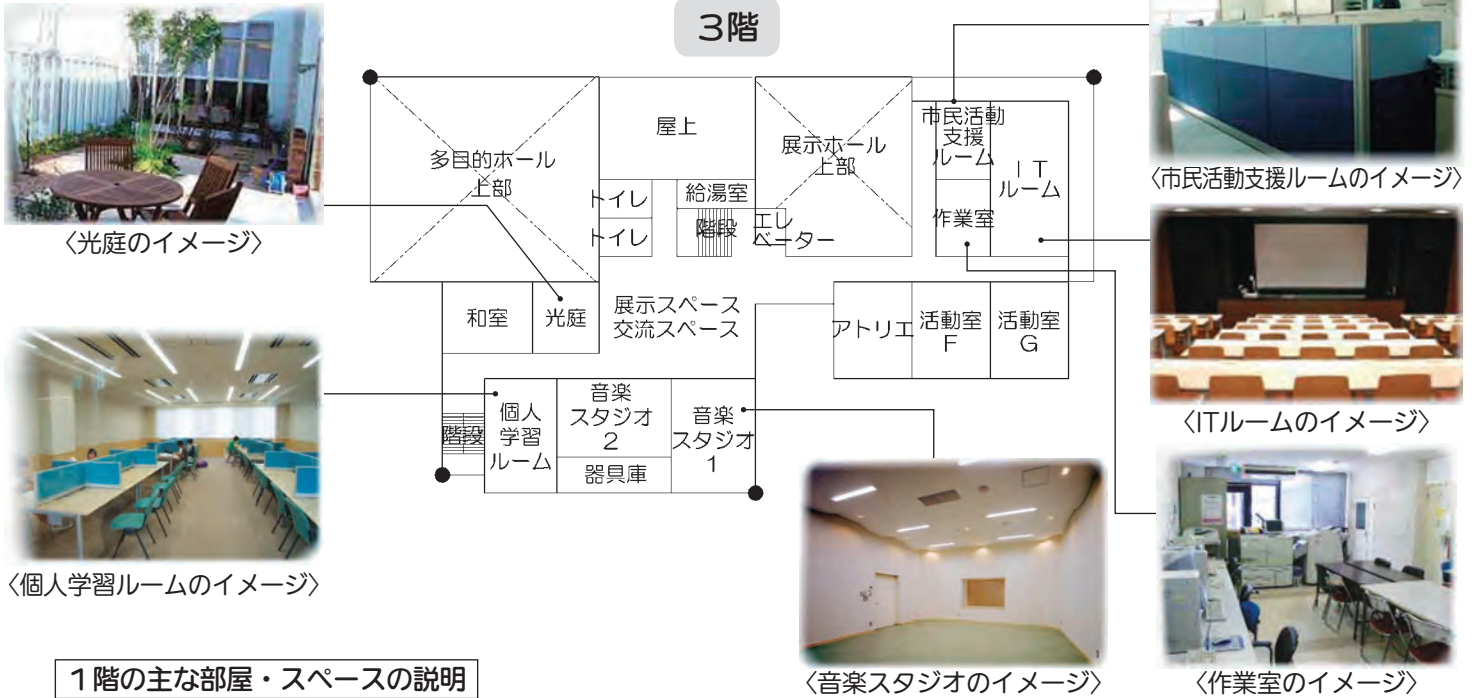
3階

〈光庭のイメージ〉

多目的ホール上部

屋上

トイレ

トイレ

給湯室

階段

エレベーター

展示ホール上部

市民活動支援ルーム

作業室

ＩＴルーム

〈市民活動支援ルームのイメージ〉

〈ITルームのイメージ〉

和室

光庭

展示スペース
交流スペース

アトリエ

活動室F

活動室G

〈個人学習ルームのイメージ〉

階段

個人学習ルーム

音楽スタジオ2

器具庫

音楽スタジオ1

〈音楽スタジオのイメージ〉

〈作業室のイメージ〉

1階の主な部屋・スペースの説明